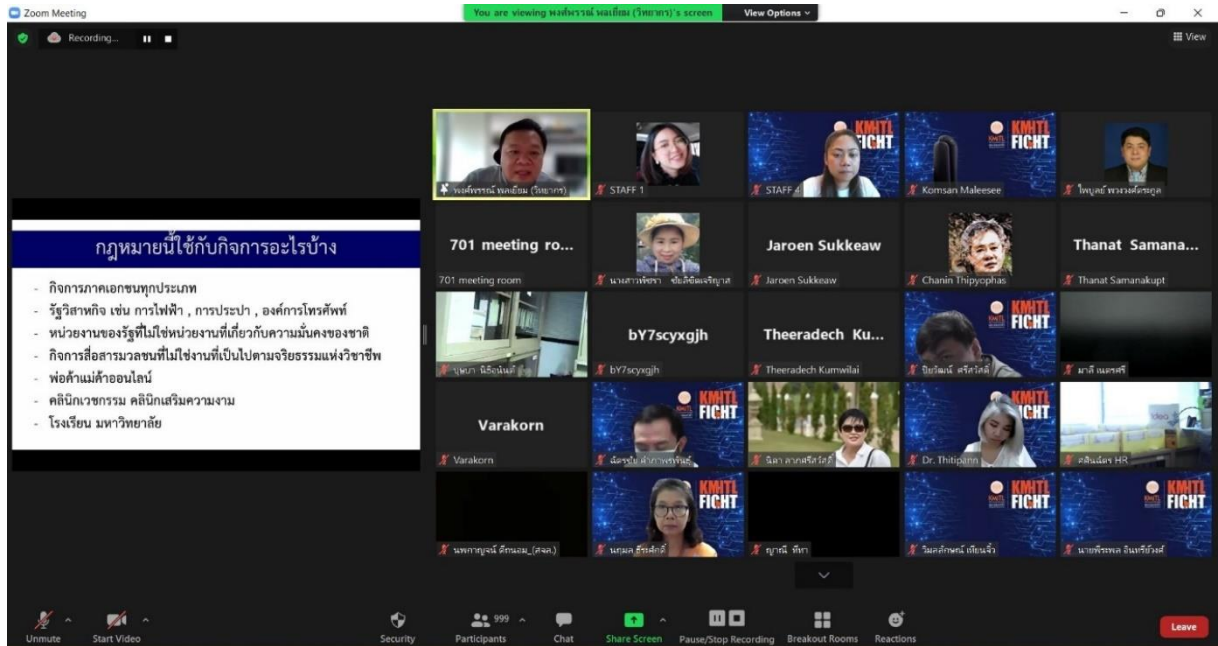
Zoom Meeting

You are viewing พงศ์พรรณ์ พลเยี่ยม (วิทยากร)'s screen View Options

Recording...

View

กฎหมายนี้ใช้กับกิจการอะไรบ้าง

- กิจการภาคเอกชนทุกประเภท
- รัฐวิสาหกิจ เช่น การไฟฟ้า , การประปา , องค์การโทรศัพท์
- หน่วยงานของรัฐที่ไม่ใช่หน่วยงานที่เกี่ยวกับความมั่นคงของชาติ
- กิจการสื่อสารมวลชนที่ไม่ใช่งานที่เป็นไปตามจริยธรรมแห่งวิชาชีพ
- พ่อค้าแม่ค้าออนไลน์
- คลินิกเวชกรรม คลินิกเสริมความงาม
- โรงเรียน มหาวิทยาลัย

พงศ์พรรณ์ พลเยี่ยม (วิทยากร)

STAFF 1

KMITL FIGHT

STAFF 4

KMITL FIGHT

Komsan Maleesee

ไพบูลย์ พวงวงศ์ตระกูล

701 meeting ro...

701 meeting room

นางสาวพัชรา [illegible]

Jaroen Sukkeaw

Jaroen Sukkeaw

Chanin Thipyophas

Thanat Samana...

Thanat Samanakupt

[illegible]

bY7scyxgjh

bY7scyxgjh

Theeradech Ku...

Theeradech Kumwilai

KMITL FIGHT

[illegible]

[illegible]

Varakorn

Varakorn

KMITL FIGHT

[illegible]

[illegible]

KMITL FIGHT

Dr. Thitipann

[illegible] HR

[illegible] (สจล.)

KMITL FIGHT

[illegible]

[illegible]

KMITL FIGHT

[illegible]

KMITL FIGHT

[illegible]

Unmute

Start Video

Security

999

Participants

Chat

Share Screen

Pause/Stop Recording

Breakout Rooms

Reactions

Leave